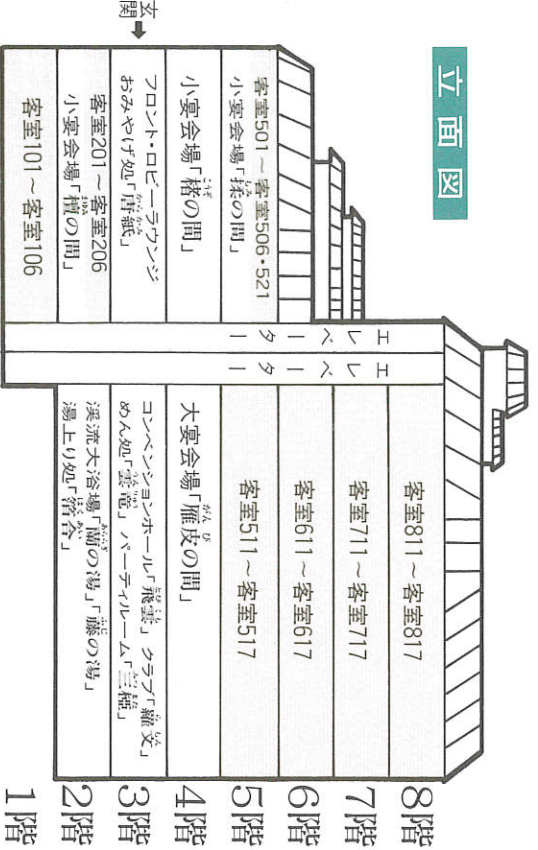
立面図

玄関

客室501～客室506・521
小宴会場「楪の間」

小宴会場「椿の間」

フロント・ロビー・ラウンジ
おみやげ処「唐紙」

客室201～客室206
小宴会場「楠の間」

客室101～客室106

エレベーター

エレベーター

客室811～客室817

客室711～客室717

客室611～客室617

客室511～客室517

大宴会場「朧皮の間」

コンベンションホール「飛雲」クラブ「羅文」
めん処「雲竜」パーティルーム「三椙」

渓流大浴場「楓の湯」「藤の湯」
湯上り処「谿谷」

8階
7階
6階
5階
4階
3階
2階
1階